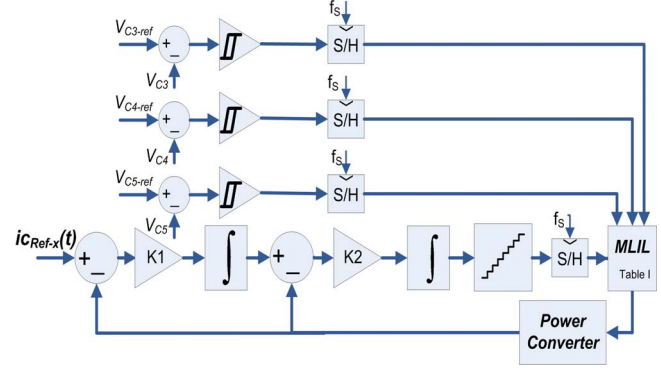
$V_{C3\text{-}ref}$
+
_
$f_S$
S/H
$V_{C3}$

$V_{C4\text{-}ref}$
+
_
$f_S$
S/H
$V_{C4}$

$V_{C5\text{-}ref}$
+
_
$f_S$
S/H
$V_{C5}$

$ic_{Ref\text{-}x}(t)$
+
_
K1
$\int$
+
_
K2
$\int$
$f_S$
S/H
MLIL
Table I

Power Converter